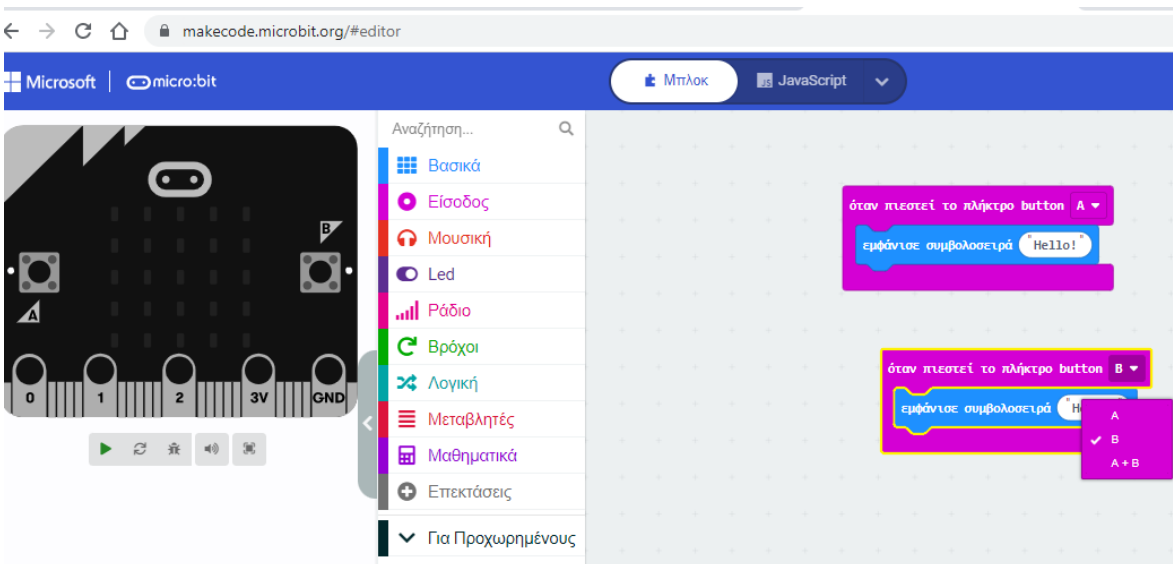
makecode.microbit.org/#editor

Microsoft | micro:bit

Μπλοκ JavaScript

B
A
0 1 2 3V GND

Αναζήτηση...
Βασικά
Είσοδος
Μουσική
Led
Ράδιο
Βρόχοι
Λογική
Μεταβλητές
Μαθηματικά
Επεκτάσεις
Για Προχωρημένους

όταν πιεστεί το πλήκτρο button A
εμφάνισε συμβολοσειρά "Hello!"

όταν πιεστεί το πλήκτρο button B
εμφάνισε συμβολοσειρά "H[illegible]

A
B
A + B